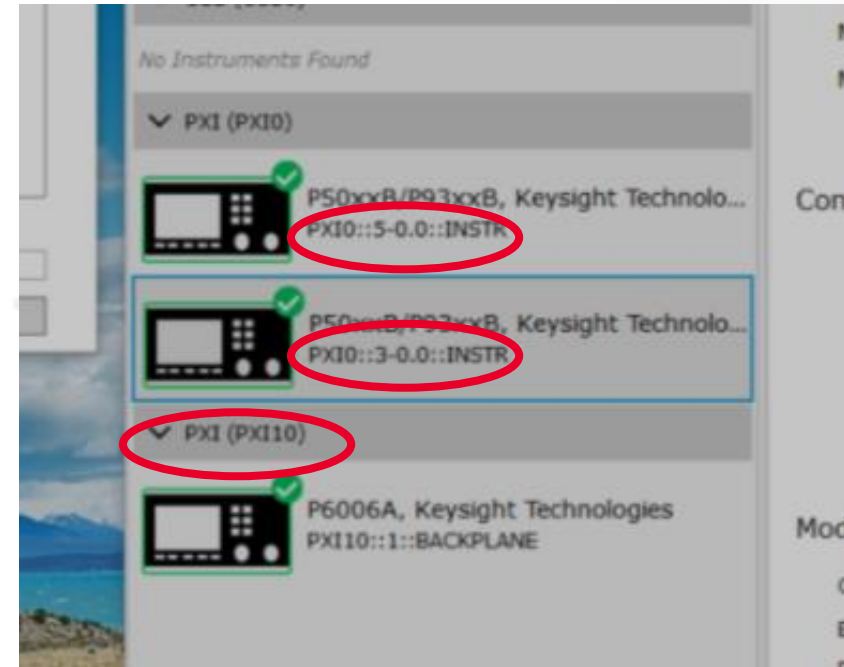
No Instruments Found

PXI (PXI0)

P50xxB/P93xxB, Keysight Technolo...
PXI0::5-0.0::INSTR

P50xxB/P93xxB, Keysight Technolo...
PXI0::3-0.0::INSTR

PXI (PXI10)

P6006A, Keysight Technologies
PXI10::1::BACKPLANE

Con

Mod